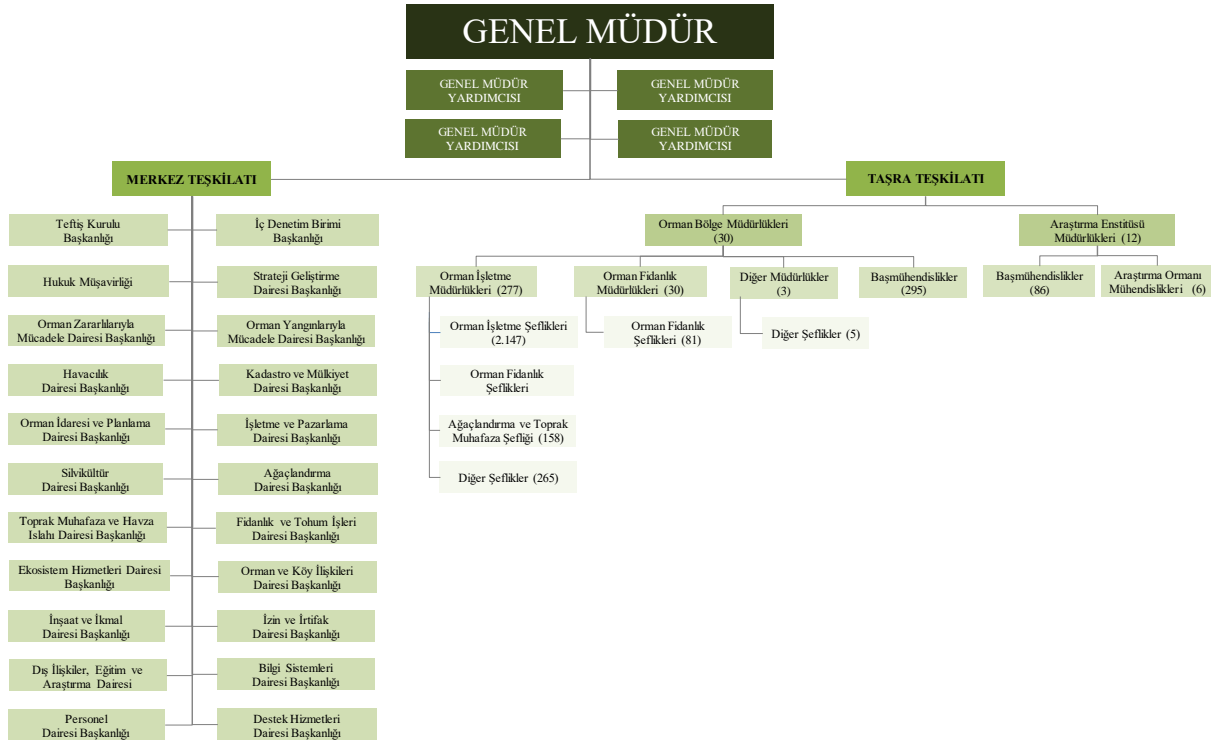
GENEL MÜDÜR

GENEL MÜDÜR YARDIMCISI

GENEL MÜDÜR YARDIMCISI

GENEL MÜDÜR YARDIMCISI

GENEL MÜDÜR YARDIMCISI

MERKEZ TEŞKİLATI

Teftiş Kurulu Başkanlığı

İç Denetim Birimi Başkanlığı

Hukuk Müşavirliği

Strateji Geliştirme Dairesi Başkanlığı

Orman Zararlılarıyla Mücadele Dairesi Başkanlığı

Orman Yangınlarıyla Mücadele Dairesi Başkanlığı

Havacılık Dairesi Başkanlığı

Kadastro ve Mülkiyet Dairesi Başkanlığı

Orman İdaresi ve Planlama Dairesi Başkanlığı

İşletme ve Pazarlama Dairesi Başkanlığı

Silvikültür Dairesi Başkanlığı

Ağaçlandırma Dairesi Başkanlığı

Toprak Muhafaza ve Havza Islahı Dairesi Başkanlığı

Fidanlık ve Tohum İşleri Dairesi Başkanlığı

Ekosistem Hizmetleri Dairesi Başkanlığı

Orman ve Köy İlişkileri Dairesi Başkanlığı

İnşaat ve İkmal Dairesi Başkanlığı

İzin ve İrtifak Dairesi Başkanlığı

Dış İlişkiler, Eğitim ve Araştırma Dairesi

Bilgi Sistemleri Dairesi Başkanlığı

Personel Dairesi Başkanlığı

Destek Hizmetleri Dairesi Başkanlığı

TAŞRA TEŞKİLATI

Orman Bölge Müdürlükleri (30)

Araştırma Enstitüsü Müdürlükleri (12)

Orman İşletme Müdürlükleri (277)

Orman Fidanlık Müdürlükleri (30)

Diğer Müdürlükler (3)

Başmühendislikler (295)

Başmühendislikler (86)

Araştırma Ormanı Mühendislikleri (6)

Orman İşletme Şeflikleri (2.147)

Orman Fidanlık Şeflikleri

Ağaçlandırma ve Toprak Muhafaza Şefliği (158)

Diğer Şeflikler (265)

Orman Fidanlık Şeflikleri (81)

Diğer Şeflikler (5)